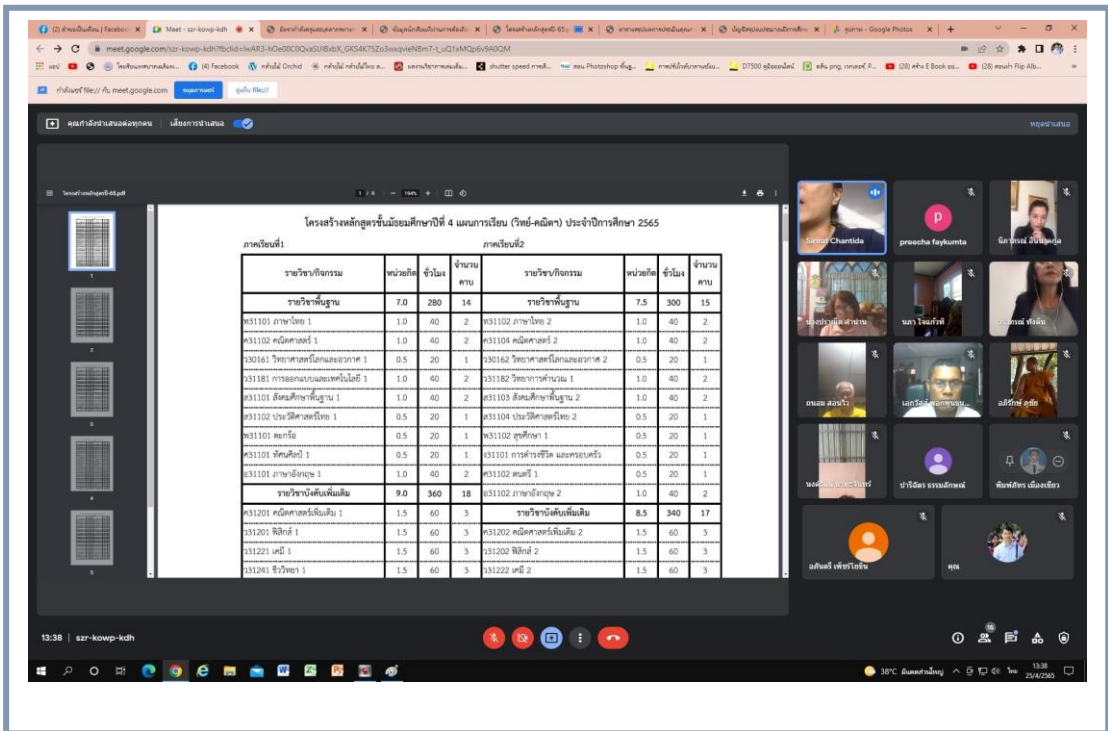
Meet - szr-kowp-kdh
meet.google.com/szr-kowp-kdh

คุณกำลังนำเสนอต่อทุกคน | เสียงการนำเสนอ
หยุดนำเสนอ

โครงสร้างหลักสูตร65.pdf
1 / 6 | 104%

โครงสร้างหลักสูตรชั้นมัธยมศึกษาปีที่ 4 แผนการเรียน (วิทย์-คณิตฯ) ประจำปีการศึกษา 2565

ภาคเรียนที่1 ภาคเรียนที่2

| รายวิชา/กิจกรรม | หน่วยกิต | ชั่วโมง | จำนวนคาบ | รายวิชา/กิจกรรม | หน่วยกิต | ชั่วโมง | จำนวนคาบ |
|---|---|---|---|---|---|---|---|
| รายวิชาพื้นฐาน | 7.0 | 280 | 14 | รายวิชาพื้นฐาน | 7.5 | 300 | 15 |
| ท31101 ภาษาไทย 1 | 1.0 | 40 | 2 | ท31102 ภาษาไทย 2 | 1.0 | 40 | 2 |
| ค31102 คณิตศาสตร์ 1 | 1.0 | 40 | 2 | ค31104 คณิตศาสตร์ 2 | 1.0 | 40 | 2 |
| ว30161 วิทยาศาสตร์โลกและอวกาศ 1 | 0.5 | 20 | 1 | ว30162 วิทยาศาสตร์โลกและอวกาศ 2 | 0.5 | 20 | 1 |
| ว31181 การออกแบบและเทคโนโลยี 1 | 1.0 | 40 | 2 | ว31182 วิทยาการคำนวณ 1 | 1.0 | 40 | 2 |
| ส31101 สังคมศึกษาพื้นฐาน 1 | 1.0 | 40 | 2 | ส31103 สังคมศึกษาพื้นฐาน 2 | 1.0 | 40 | 2 |
| ส31102 ประวัติศาสตร์ไทย 1 | 0.5 | 20 | 1 | ส31104 ประวัติศาสตร์ไทย 2 | 0.5 | 20 | 1 |
| พ31101 ตะกร้อ | 0.5 | 20 | 1 | พ31102 สุขศึกษา 1 | 0.5 | 20 | 1 |
| ศ31101 ทัศนศิลป์ 1 | 0.5 | 20 | 1 | ง31101 การดำรงชีวิต และครอบครัว | 0.5 | 20 | 1 |
| อ31101 ภาษาอังกฤษ 1 | 1.0 | 40 | 2 | ศ31102 ดนตรี 1 | 0.5 | 20 | 1 |
| รายวิชาเพิ่มเติม | 9.0 | 360 | 18 | อ31102 ภาษาอังกฤษ 2 | 1.0 | 40 | 2 |
| ค31201 คณิตศาสตร์เพิ่มเติม 1 | 1.5 | 60 | 3 | รายวิชาบังคับเพิ่มเติม | 8.5 | 340 | 17 |
| ว31201 ฟิสิกส์ 1 | 1.5 | 60 | 3 | ค31202 คณิตศาสตร์เพิ่มเติม 2 | 1.5 | 60 | 3 |
| ว31221 เคมี 1 | 1.5 | 60 | 3 | ว31202 ฟิสิกส์ 2 | 1.5 | 60 | 3 |
| ว31241 ชีววิทยา 1 | 1.5 | 60 | 3 | ว31222 เคมี 2 | 1.5 | 60 | 3 |

Sasiwi Chantida
preecha faykumta
นิตติกานต์ อินทร์ตระกูล
นางปราณีต คำนาน
นภา โจมกัทพ์
วรรณ์ ทั้งอิน
ณนอม สอนใจ
เอกรัตน์ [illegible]
อภิรักษ์ ภูษัย
นงศัมบ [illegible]
ปาริฉัตร ธรรมลักษณ์
พิมพ์ฉัตร เนื่องเขียว
อภินตร์ เพ็ชรไชชัน
คุณ

13:38 | szr-kowp-kdh

38°C มีแดดจ้าเป็นส่วนใหญ่ ไทย 13:38 25/4/2565